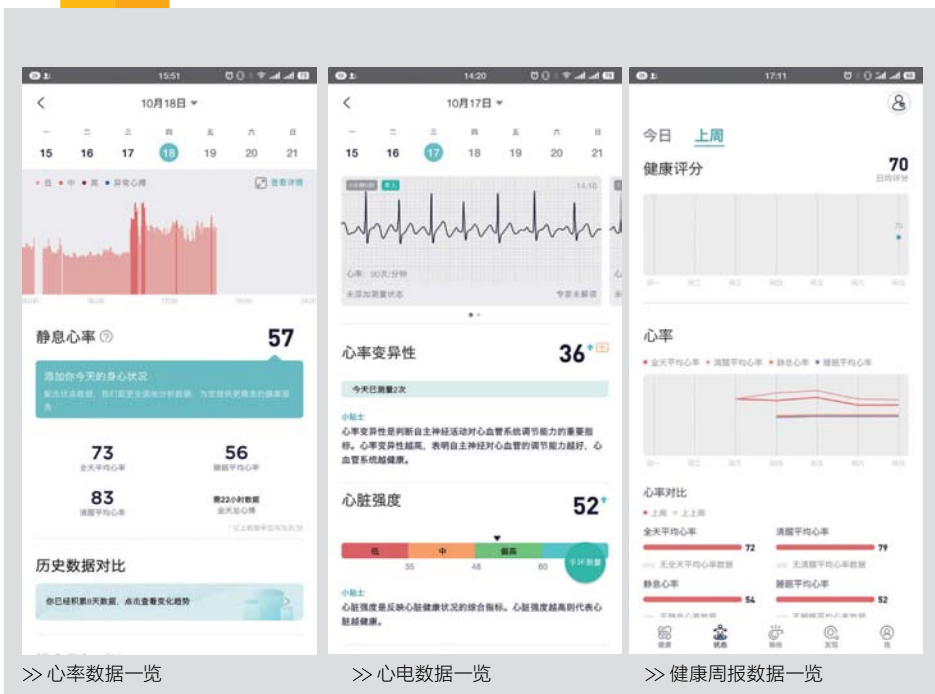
15:51

<

10月18日 ▾

一 二 三 四 五 六 日

15 16 17 18 19 20 21

• 低 • 中 • 高 • 异常心搏

查看详情

静息心率

57

添加你今天的身心状况

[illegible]

73
全天平均心率

56
睡眠平均心率

83
清醒平均心率

共22小时数据
全天总心搏

历史数据对比

你已经积累8天数据，点击查看变化趋势

14:20

<

10月17日 ▾

一 二 三 四 五 六 日

15 16 17 18 19 20 21

心率：90次/分钟

未添加测量状态

专家未解读

心率变异性

36

今天已测量2次

小贴士

心率变异性是判断自主神经活动对心血管系统调节能力的重要指标。心率变异性越高，表明自主神经对心血管的调节能力越好，心血管系统越健康。

心脏强度

52

低 中 偏高

35 48 60

今日测量

小贴士

心脏强度是反映心脏健康状况的综合指标。心脏强度越高则代表心脏越健康。

17:11

今日 上周

健康评分

70
日均评分

心率

• 全天平均心率 • 清醒平均心率 • 静息心率 • 睡眠平均心率

心率对比

• 上周 • 上上周

全天平均心率
72
无全天平均心率数据

清醒平均心率
79
无清醒平均心率数据

静息心率
54

睡眠平均心率
52

健康 状态 报告 发现 我

>> 心率数据一览

>> 心电数据一览

>> 健康周报数据一览